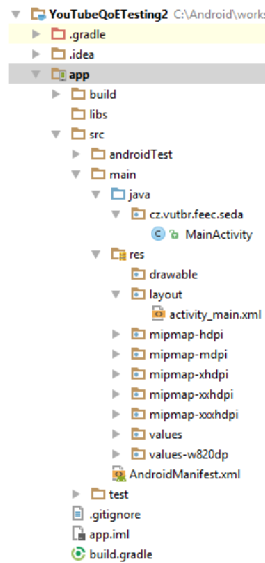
YouTubeQoETesting2 C:\Android\works
.gradle
.idea
app
build
libs
src
androidTest
main
java
cz.vutbr.feec.seda
C MainActivity
res
drawable
layout
activity_main.xml
mipmap-hdpi
mipmap-mdpi
mipmap-xhdpi
mipmap-xxhdpi
mipmap-xxxhdpi
values
values-w820dp
AndroidManifest.xml
test
.gitignore
app.iml
build.gradle